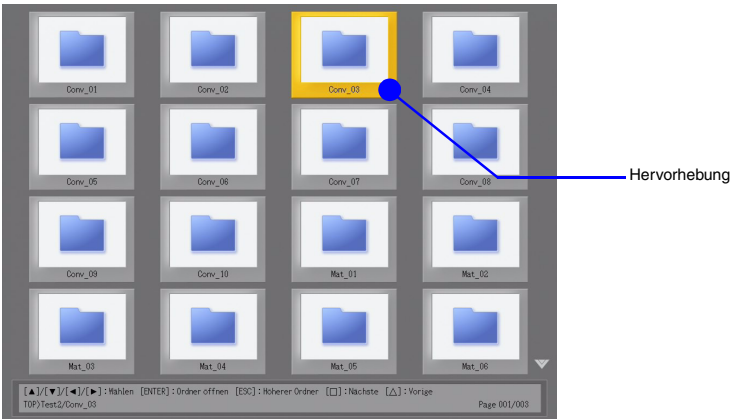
Conv_01
Conv_02
Conv_03
Conv_04
Conv_05
Conv_06
Conv_07
Conv_08
Conv_09
Conv_10
Mat_01
Mat_02
Mat_03
Mat_04
Mat_05
Mat_06

Hervorhebung

[▲]/[▼]/[◄]/[►]: Wählen [ENTER]: Ordner öffnen [ESC]: Höherer Ordner [□]: Nächste [△]: Vorige
TOP\Test2\Conv_03
Page 001/003